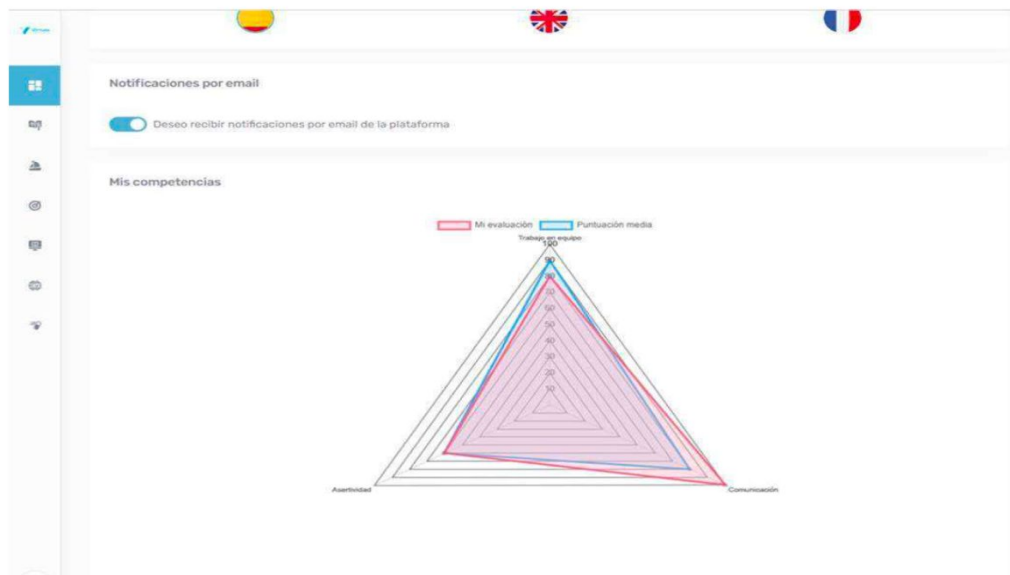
Notificaciones por email

Deseo recibir notificaciones por email de la plataforma

Mis competencias

Mi evaluación
Puntuación media

Trabajo en equipo
100
90
80
70
60
50
40
30
20
10

Asertividad
Comunicación